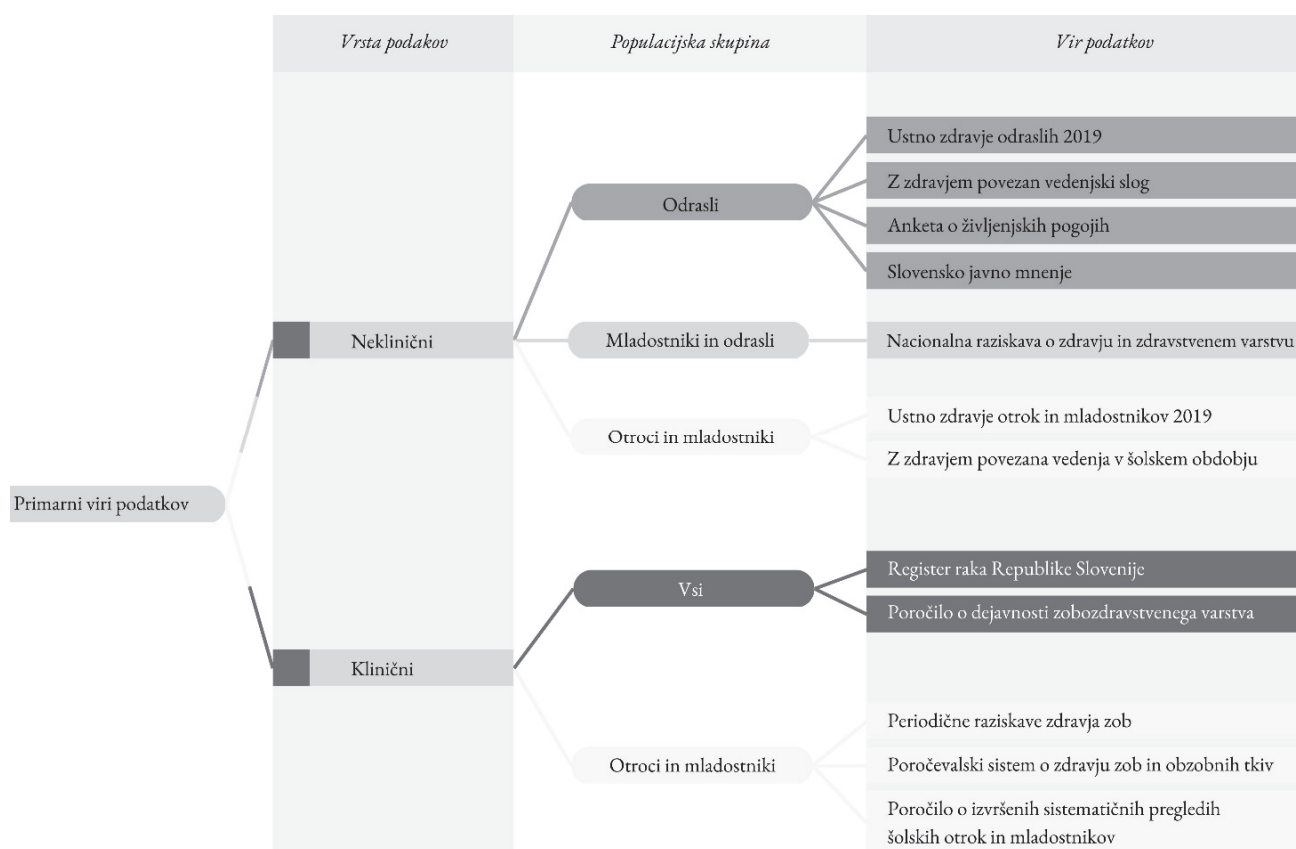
Vrsta podakov

Populacijska skupina

Vir podatkov

Primarni viri podatkov

Neklinični

Odrasli

Ustno zdravje odraslih 2019

Z zdravjem povezan vedenjski slog

Anketa o življenjskih pogojih

Slovensko javno mnenje

Mladostniki in odrasli

Nacionalna raziskava o zdravju in zdravstvenem varstvu

Otroci in mladostniki

Ustno zdravje otrok in mladostnikov 2019

Z zdravjem povezana vedenja v šolskem obdobju

Klinični

Vsi

Register raka Republike Slovenije

Poročilo o dejavnosti zobozdravstvenega varstva

Otroci in mladostniki

Periodične raziskave zdravja zob

Poročevalski sistem o zdravju zob in obzobnih tkiv

Poročilo o izvršenih sistematičnih pregledih šolskih otrok in mladostnikov